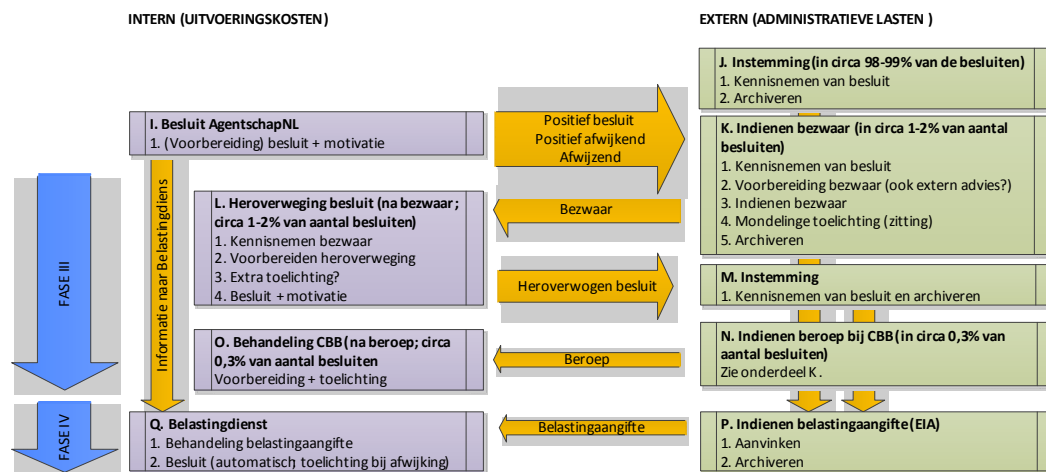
INTERN (UITVOERINGSKOSTEN)

EXTERN (ADMINISTRATIEVE LASTEN )

J. Instemming (in circa 98-99% van de besluiten)
1. Kennisnemen van besluit
2. Archiveren

I. Besluit AgentschapNL
1. (Voorbereiding) besluit + motivatie

Positief besluit
Positief afwijkend
Afwijzend

K. Indienen bezwaar (in circa 1-2% van aantal besluiten)
1. Kennisnemen van besluit
2. Voorbereiding bezwaar (ook extern advies?)
3. Indienen bezwaar
4. Mondelinge toelichting (zitting)
5. Archiveren

FASE III

Informatie naar Belastingdiens

L. Heroverweging besluit (na bezwaar; circa 1-2% van aantal besluiten)
1. Kennisnemen bezwaar
2. Voorbereiden heroverweging
3. Extra toelichting?
4. Besluit + motivatie

Bezwaar

Heroverwogen besluit

M. Instemming
1. Kennisnemen van besluit en archiveren

O. Behandeling CBB (na beroep; circa 0,3% van aantal besluiten
Voorbereiding + toelichting

Beroep

N. Indienen beroep bij CBB (in circa 0,3% van aantal besluiten)
Zie onderdeel K.

FASE IV

Q. Belastingdienst
1. Behandeling belastingaangifte
2. Besluit (automatisch, toelichting bij afwijking)

Belastingaangifte

P. Indienen belastingaangifte (EIA)
1. Aanvinken
2. Archiveren